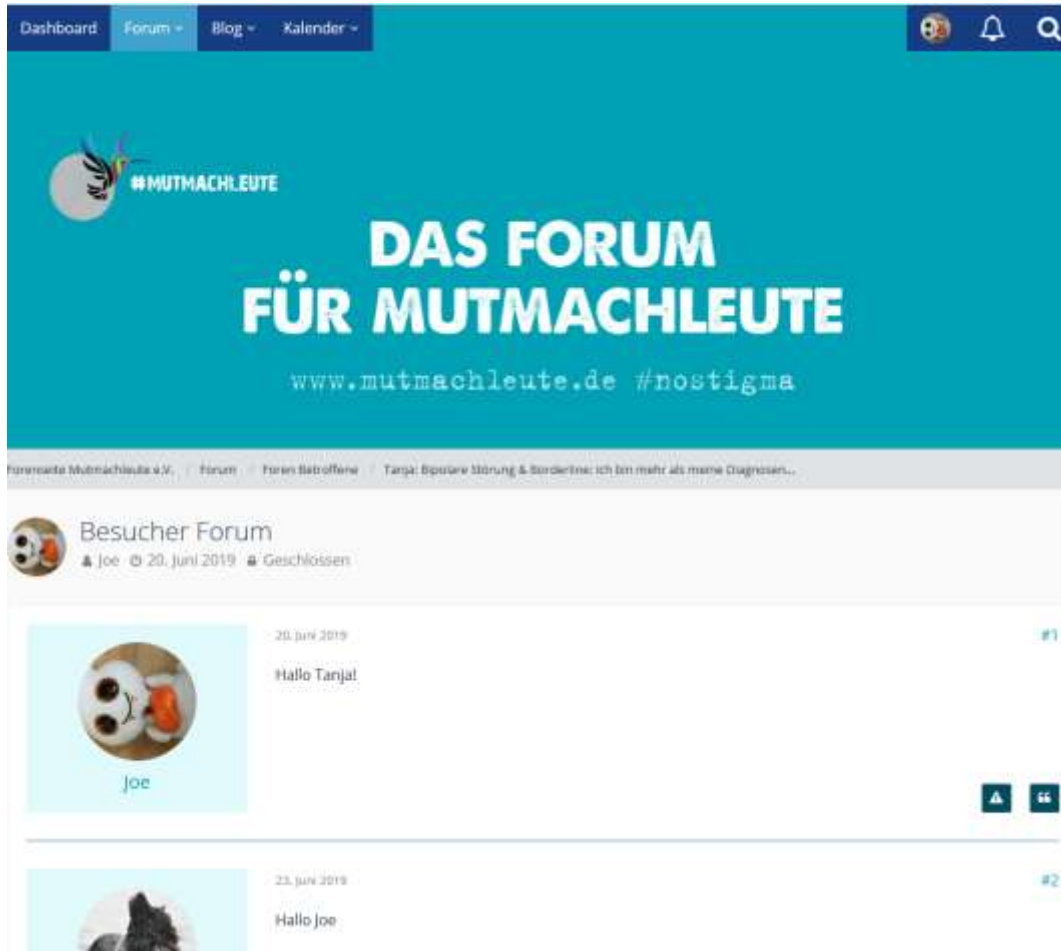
Dashboard Forum Blog Kalender

#MUTMACHLEUTE

DAS FORUM
FÜR MUTMACHLEUTE

www.mutmachleute.de #nostigma

Forenseite Mutmachleute e.V. / Forum / Foren Betroffene / Tanja: Bipolare Störung & Borderline: Ich bin mehr als meine Diagnosen...

Besucher Forum
Joe 20. Juni 2019 Geschlossen

20. Juni 2019

#1

Hallo Tanja!

Joe

23. Juni 2019

#2

Hallo Joe